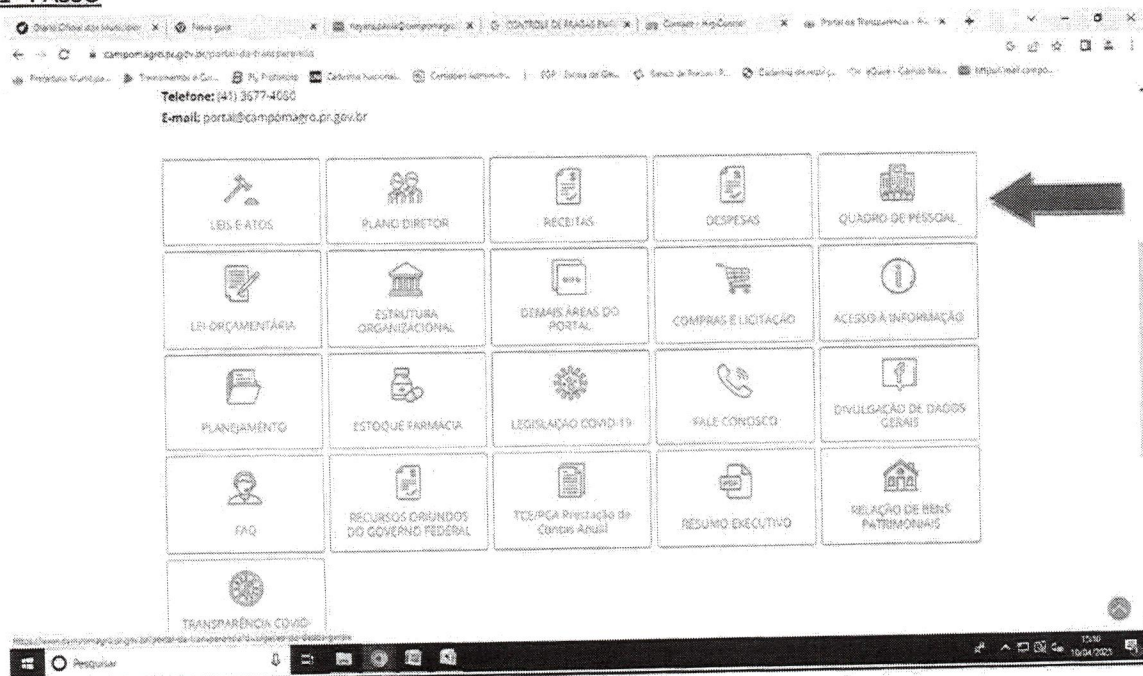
2 PASSO

Diário Oficial dos Municípios | Nova guia | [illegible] | CONTROLE DE FRASES Port... | Contato - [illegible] | Portal da Transparência - P...

campomagro.pr.gov.br/portal-da-transparencia

Telefone: (41) 3677-4050

E-mail: portal@campomagro.pr.gov.br

| | | | | |
|---|---|---|---|---|
| LEIS E ATOS | PLANO DIRETOR | RECEITAS | DESPESAS | QUADRO DE PESSOAL |
| LEI ORÇAMENTÁRIA | ESTRUTURA ORGANIZACIONAL | DEMAIS ÁREAS DO PORTAL | COMPRAS E LICITAÇÃO | ACESSO À INFORMAÇÃO |
| PLANEJAMENTO | ESTOQUE FARMÁCIA | LEGISLAÇÃO COVID-19 | FALE CONOSCO | DIVULGAÇÃO DE DADOS GERAIS |
| FAQ | RECURSOS ORIUNDOS DO GOVERNO FEDERAL | TCE/PCA Prestação de Contas Anual | RESUMO EXECUTIVO | RELAÇÃO DE BENS PATRIMONIAIS |
| TRANSPARÊNCIA COVID | | | | |

https://www.campomagro.pr.gov.br/portal-da-transparencia/divulgacao-de-dados-gerais

Pesquisar

15:30
10/04/2023